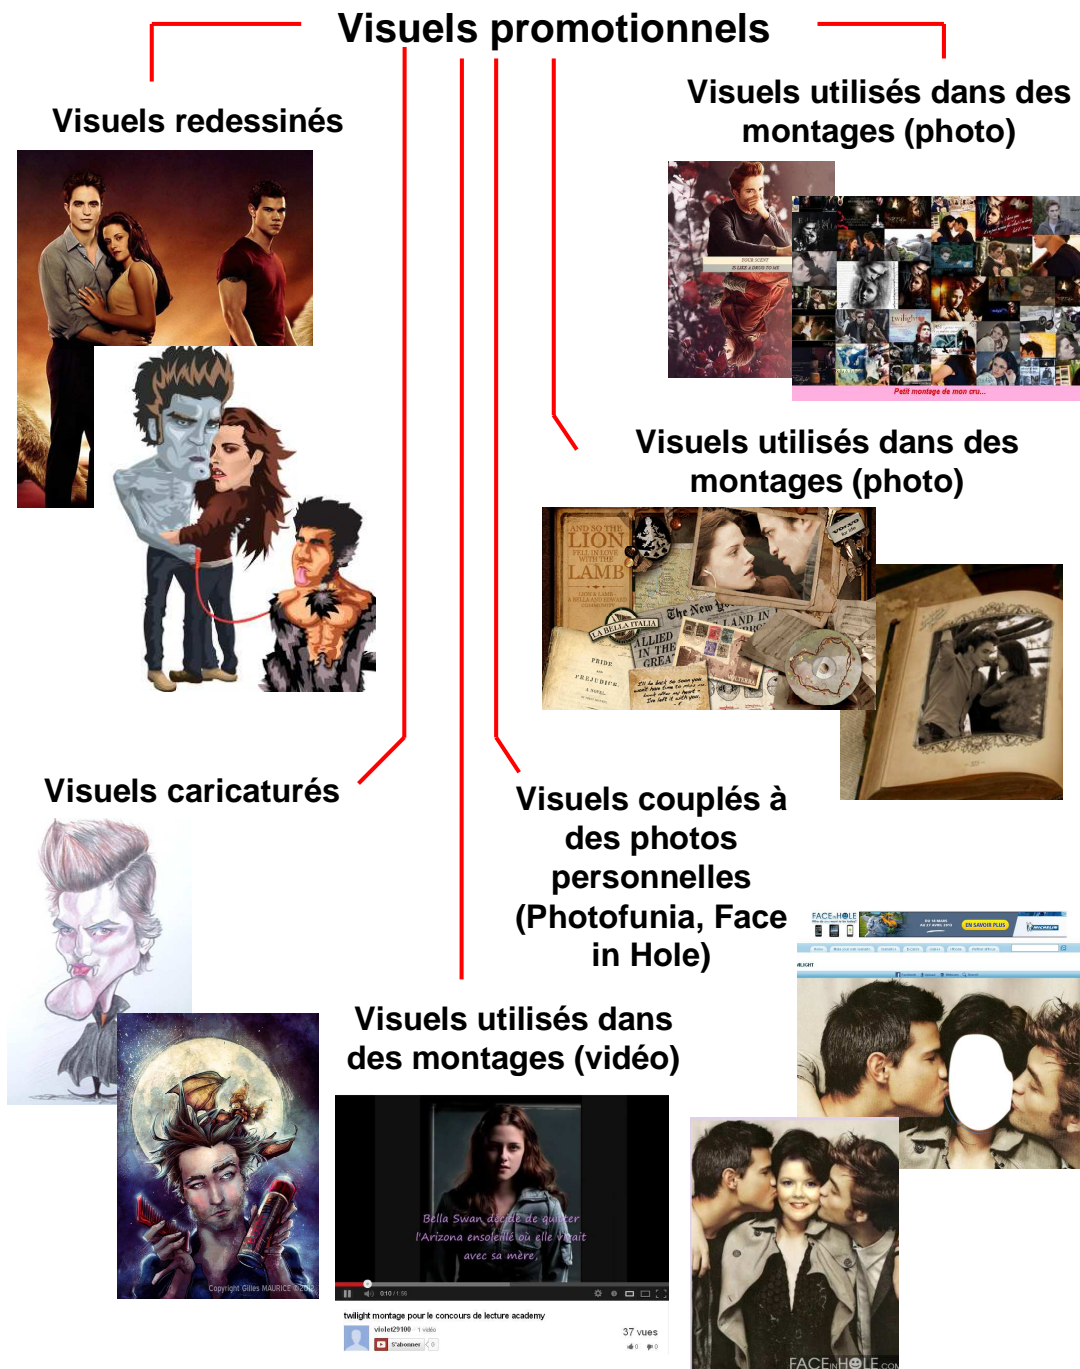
Visuels promotionnels

Visuels redessinés

Visuels utilisés dans des montages (photo)

Petit montage de mon cru...

Visuels utilisés dans des montages (photo)

AND SO THE LION FELL IN LOVE WITH THE LAMB

LA BELLA ITALIA

The New

PRIDE AND PREJUDICE

Visuels caricaturés

Visuels couplés à des photos personnelles (Photofunia, Face in Hole)

FACE IN HOLE

EN SAVOIR PLUS

Visuels utilisés dans des montages (vidéo)

Bella Swan décide de quitter l'Arizona ensoleillé où elle vivait avec sa mère.

Copyright Gilles MAURICE ©2012

twilight montage pour le concours de lecture academy

violet29100

S'abonner

37 vues

FACEINHOLE.COM